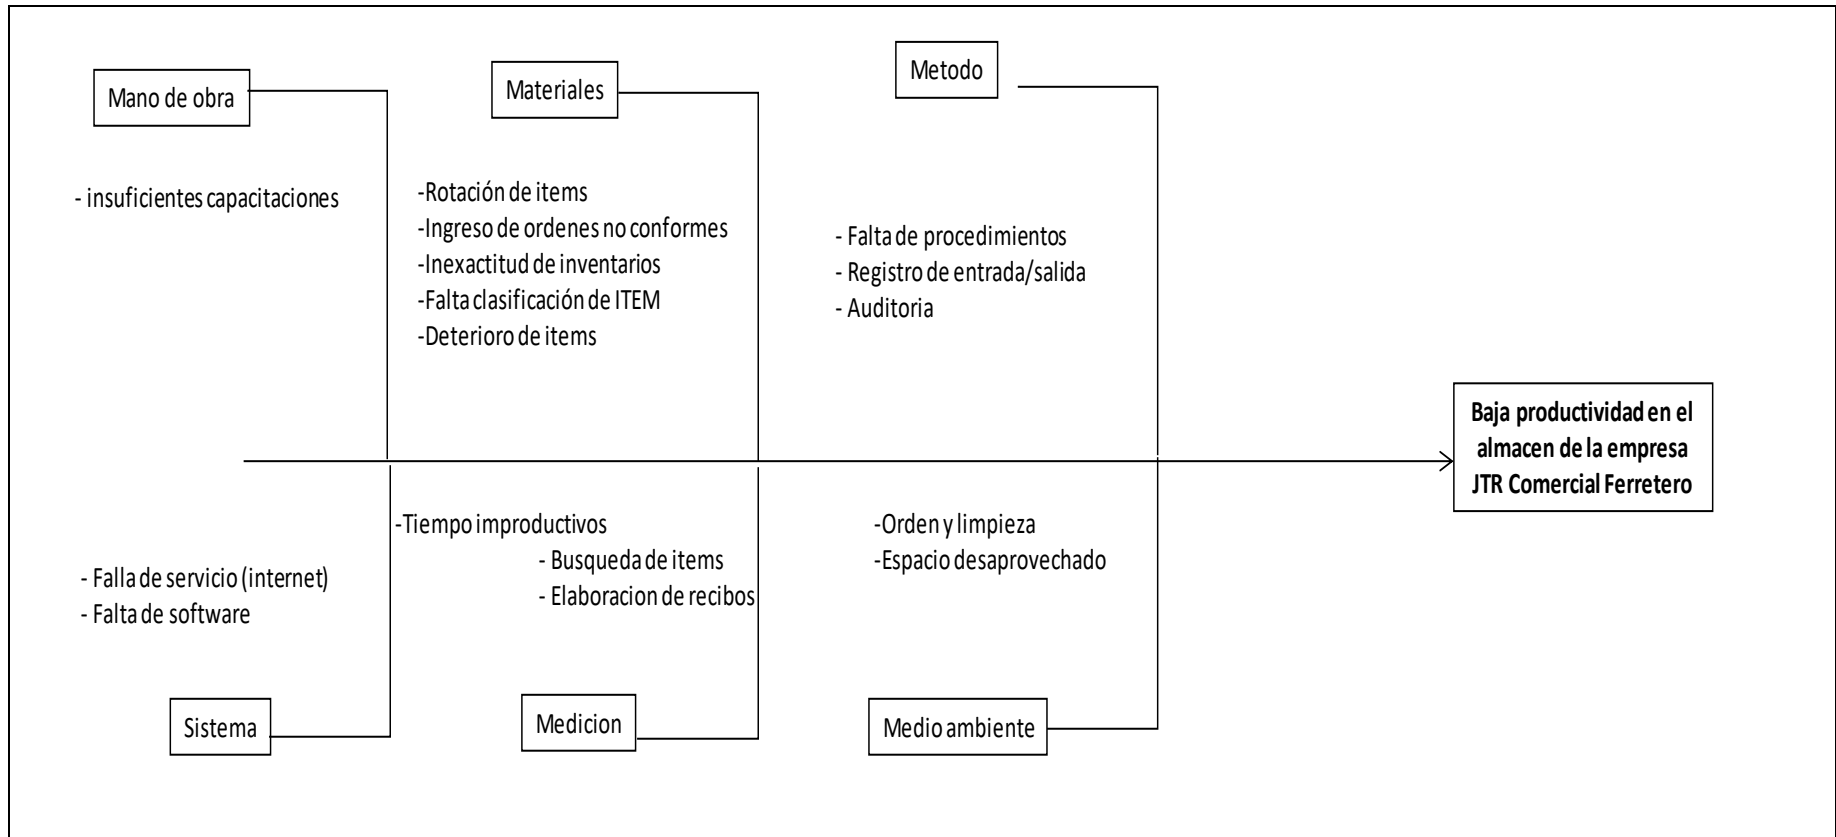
Mano de obra

- insuficientes capacitaciones

Materiales

-Rotación de items
-Ingreso de ordenes no conformes
-Inexactitud de inventarios
-Falta clasificación de ITEM
-Deterioro de items

Metodo

- Falta de procedimientos
- Registro de entrada/salida
- Auditoria

Baja productividad en el almacen de la empresa JTR Comercial Ferretero

- Falla de servicio (internet)
- Falta de software

Sistema

-Tiempo improductivos
- Busqueda de items
- Elaboracion de recibos

Medicion

-Orden y limpieza
-Espacio desaprovechado

Medio ambiente